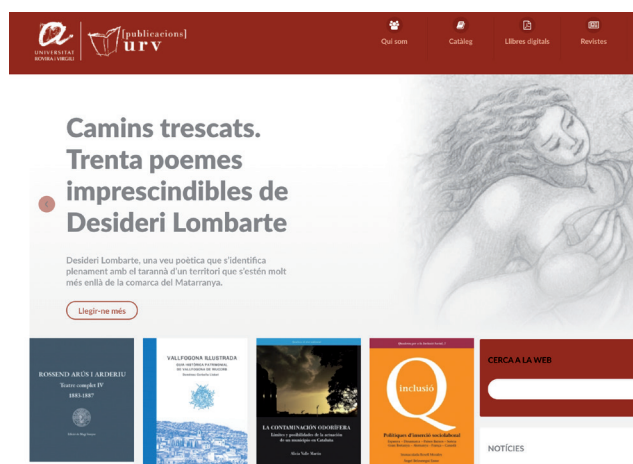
UNIVERSITAT ROVIRA I VIRGILI

[publicacions] urv

Qui som

Catàleg

Llibres digitals

Revistes

Camins trescats. Trenta poemes imprescindibles de Desideri Lombarte

Desideri Lombarte, una veu poètica que s'identifica plenament amb el tarannà d'un territori que s'estén molt més enllà de la comarca del Matarranya.

Llegir-ne més

ROSSEND ARÚS I ARDERIU
Teatre complet IV
1883-1887

VALLFOGONA IL·LUSTRADA

LA CONTAMINACIÓN ODORÍFERA

inclusió

Polítiques d'inserció sociolaboral

CERCA A LA WEB

NOTÍCIES